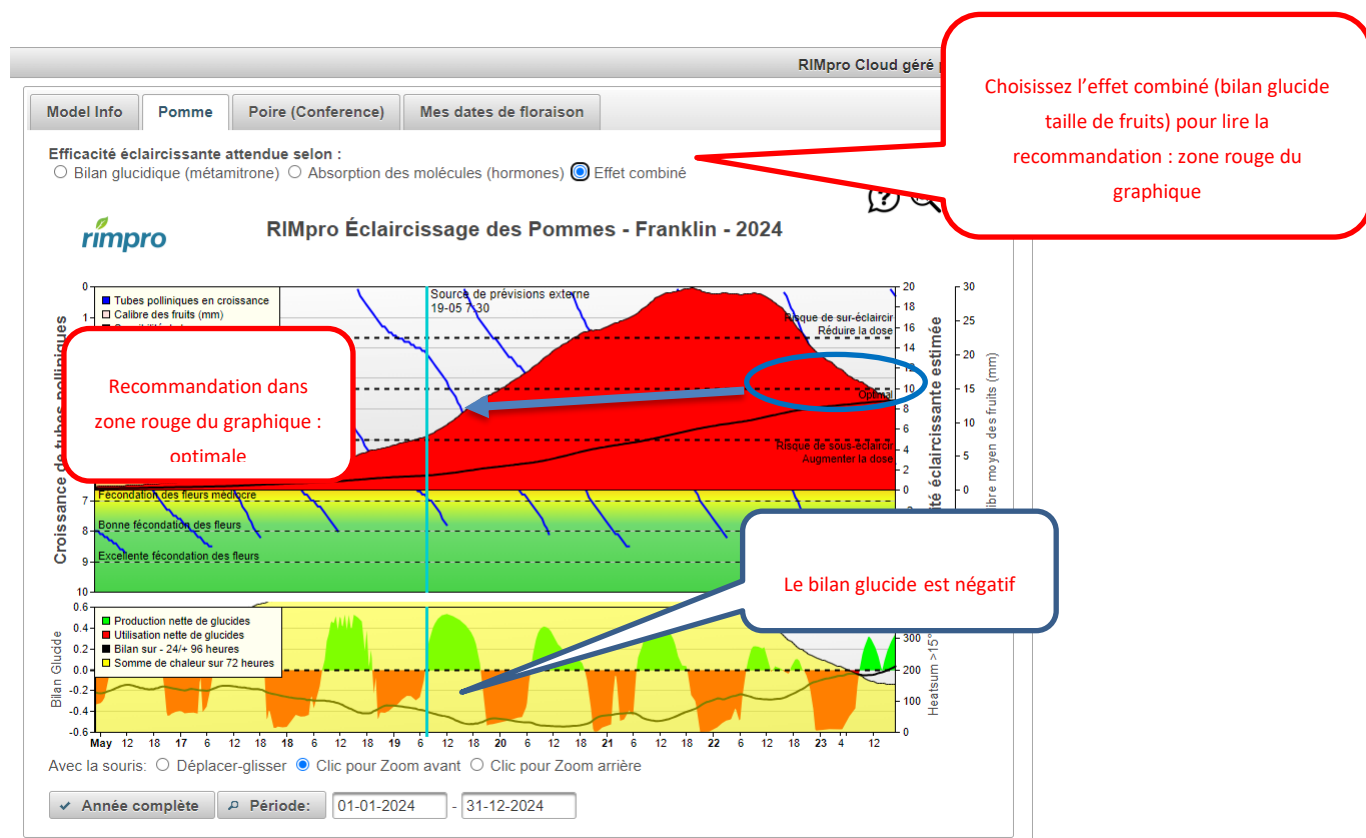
RIMpro Cloud géré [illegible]

Model Info | Pomme | Poire (Conference) | Mes dates de floraison

Choisissez l'effet combiné (bilan glucide taille de fruits) pour lire la recommandation : zone rouge du graphique

Efficacité éclaircissante attendue selon :
○ Bilan glucidique (métamitrone) ○ Absorption des molécules (hormones) ◉ Effet combiné

rimpro

RIMpro Éclaircissage des Pommes - Franklin - 2024

Tubes polliniques en croissance
Calibre des fruits (mm)

Source de prévisions externe
19-05 7:30

Risque de sur-éclaircir
Réduire la dose

Optimal

Risque de sous-éclaircir
Augmenter la dose

Recommandation dans zone rouge du graphique : optimale

Croissance de tubes polliniques

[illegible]té éclaircissante estimée

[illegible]libre moyen des fruits (mm)

Fécondation des fleurs médiocre
Bonne fécondation des fleurs
Excellente fécondation des fleurs

Le bilan glucide est négatif

Production nette de glucides
Utilisation nette de glucides
Bilan sur - 24/+ 96 heures
Somme de chaleur sur 72 heures

Bilan Glucide

Heatsum >15°

0 1 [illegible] 7 8 9 10
20 18 16 14 12 10 8 6 4 2 0
30 25 20 15 10 5 0
0.6 0.4 0.2 0.0 -0.2 -0.4 -0.6
300 200 100 0

May 12 18 17 6 12 18 18 6 12 18 19 6 12 18 20 6 12 18 21 6 12 18 22 6 12 18 23 4 12

Avec la souris: ○ Déplacer-glisser ◉ Clic pour Zoom avant ○ Clic pour Zoom arrière

Année complète | Période: 01-01-2024 - 31-12-2024